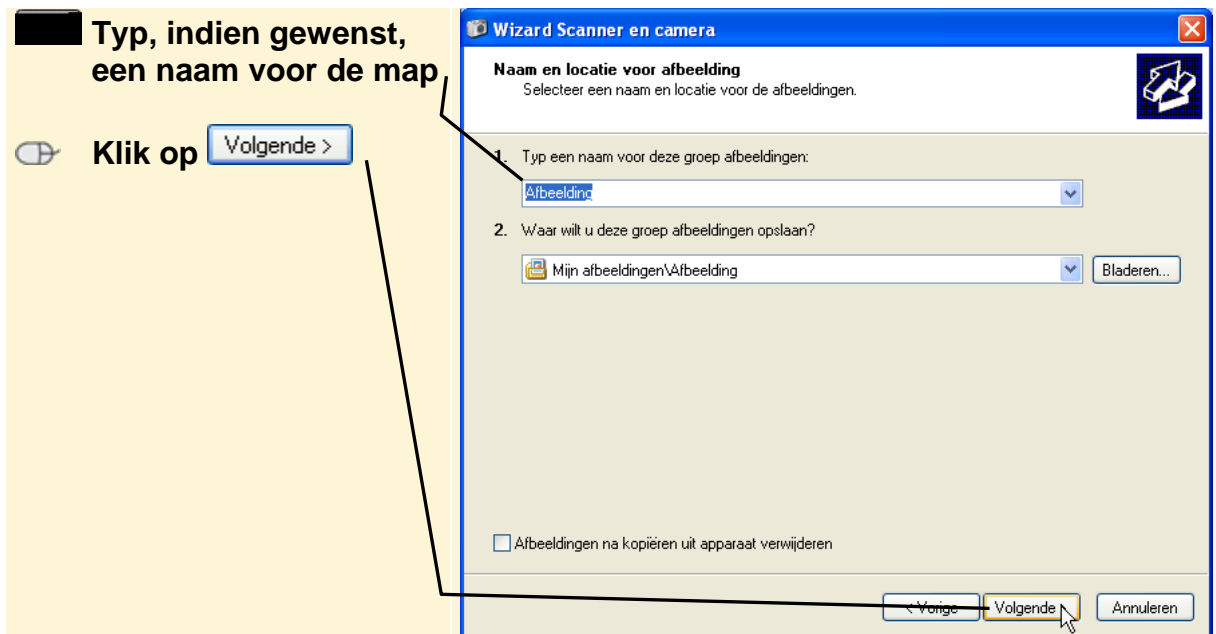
Typ, indien gewenst, een naam voor de map

Klik op Volgende >

Wizard Scanner en camera

Naam en locatie voor afbeelding
Selecteer een naam en locatie voor de afbeeldingen.

1. Typ een naam voor deze groep afbeeldingen:

Afbeelding

2. Waar wilt u deze groep afbeeldingen opslaan?

Mijn afbeeldingen\Afbeelding

Bladeren...

Afbeeldingen na kopiëren uit apparaat verwijderen

< Vorige

Volgende >

Annuleren